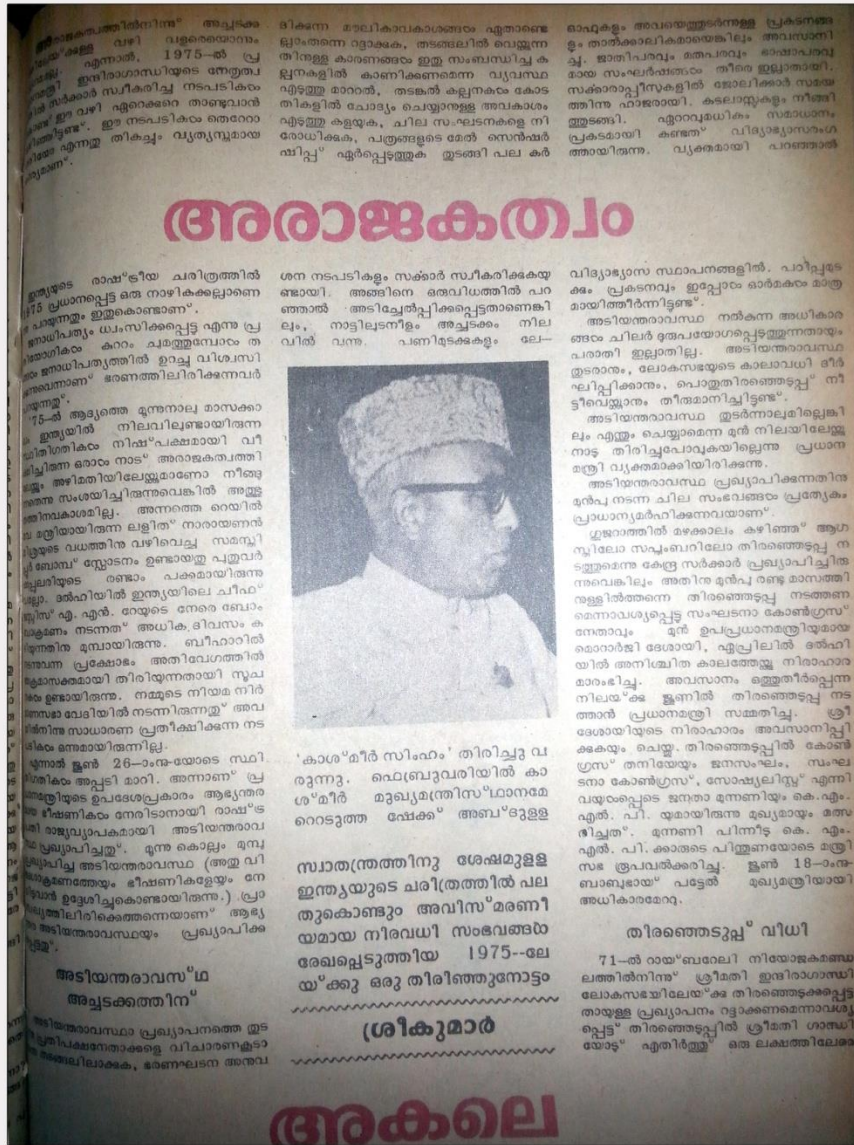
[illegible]തിൽനിന്ന്‌ അപ്പടക്ക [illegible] വഴി വളരെയൊന്നും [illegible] എന്നാൽ, 1975–ൽ പ്ര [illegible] ഇന്ദിരാഗാന്ധിയുടെ നേതൃത്വ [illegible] സർക്കാർ സ്വീകരിച്ച നടപടികാം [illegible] ഈ വഴി ഏറെക്കുറെ താണ്ടവാൻ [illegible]. ഈ നടപടികാം തെറോ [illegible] എന്നതു തികച്ചും വ്യത്യസ്തമായ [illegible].

മിക്കുന്ന മൗലികാവകാശങ്ങളും എന്നതാണെ ല്ലാംതന്നെ റദ്ദാക്കുക, തടങ്കലിൽ വെയ്ക്കുന്ന തിനുള്ള കാരണങ്ങളും ഇതു സംബന്ധിച്ച ക ല്പനകളിൽ കാണിക്കേണമെന്ന വ്യവസ്ഥ എടുത്തു മാററൽ, തടങ്കൽ കല്പനകളെ കോട തികളിൽ ചോദ്യം ചെയ്യാനുള്ള അവകാശം എടുത്തു കളയുക, ചില സംഘടനകളെ നി രോധിക്കുക, പത്രങ്ങളുടെ മേൽ സെൻഷർ ഷിപ്പ്‌ ഏർപ്പെടുത്തുക തുടങ്ങി പല കർ

മാഫുകളും അവയെത്തുടർന്നുള്ള പ്രകടനങ്ങ ളും താൽക്കാലികമായെങ്കിലും അവസാനി ച്ചു. ജാതീപരവും മതപരവും ഭാഷാപരവു മായ സംഘർഷങ്ങളും തീരെ ഇല്ലാതായി. സർക്കാരാപ്പീസുകളിൽ ജോലിക്കാർ സമയ ത്തിനു ഹാജരായി. കടലാസ്സുകളും നീങ്ങി ത്തുടങ്ങി. ഏറാവുമധികം സമാധാനം പ്രകടമായി കണ്ടത്‌ വിദ്യാഭ്യാസരംഗ ത്തായിരുന്നു. വ്യക്തമായി പറഞ്ഞാൽ

അരാജകത്വം

ഇന്ത്യയുടെ രാഷ്ട്രീയ ചരിത്രത്തിൽ 1975 പ്രധാനപ്പെട്ട ഒരു നാഴികക്കല്ലാണെ ന്നു പറയുന്നതും ഇതുകൊണ്ടാണ്‌. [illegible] ജനാധിപത്യം ധ്വംസിക്കപ്പെട്ടു എന്നു പ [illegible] കാരം ചരതുരത്ത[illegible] ജനാധിപത്യത്തിൽ ഉറച്ച വിശ്വാസി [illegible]യാണ്‌ ഭരണത്തിലിരിക്കുന്നവർ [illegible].

'75–ൽ ആദ്യത്തെ മൂന്നുനാലു മാസക്കാ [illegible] ഇന്ത്യയിൽ നിലവിലുണ്ടായിരുന്ന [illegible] നിഷ്പക്ഷമായി വീ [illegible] ഒരാരം നാട്‌ അരാജകത്വത്തി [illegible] അഭിമതിയിലേയ്ക്കുമാണോ നീങ്ങു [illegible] സംശയിച്ചിരുന്നുവെങ്കിൽ അതു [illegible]മായിരുന്നില്ല. അന്നത്തെ റെയിൽ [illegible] മന്ത്രിയായിരുന്ന ലളിത്‌ നാരായണൻ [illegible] വധത്തിനു വഴിവെച്ച സമസ്തി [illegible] ബോമ്പ്‌ സ്ഫോടനം ഉണ്ടായതു പുതുവർ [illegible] രണ്ടാം പക്കമായിരുന്ന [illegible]. ഡൽഹിയിൽ ഇന്ത്യയിലെ ചീഫ്‌ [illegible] എ. എൻ. റേയുടെ നേരെ ബോം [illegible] നടന്നത്‌ അധിക ദിവസം ക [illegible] മുമ്പായിരുന്നു. ബീഹാറിൽ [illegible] പ്രക്ഷോഭം അതിവേഗത്തിൽ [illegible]മായി തിരിയുന്നതായി സൂച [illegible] ഉണ്ടായിരുന്നു. നമ്മുടെ നിയമ നിർ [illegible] വേദിയിൽ നടന്നിരുന്നതു അവ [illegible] സാധാരണ പ്രതീക്ഷിക്കുന്ന നട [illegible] മായിരുന്നില്ല.

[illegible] ജൂൺ 26–ഓടെയോടെ സ്ഥി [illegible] അപ്പാടെ മാറി. അന്നാണ്‌ പ്ര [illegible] ഉപദേശപ്രകാരം ആഭ്യന്തര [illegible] ഭീഷണികാം നേരിടാനായി രാഷ്ട്ര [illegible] രാജ്യവ്യാപകമായി അടിയന്തരാവ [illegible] പ്രഖ്യാപിച്ചത്‌. മൂന്നു കൊല്ലം മുമ്പ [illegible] പ്രഖ്യാപിച്ച അടിയന്തരാവസ്ഥ (അതു വി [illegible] ഭീഷണികളേയും നേ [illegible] ഉദ്ദേശിച്ചുകൊണ്ടായിരുന്നു.) പ്രാ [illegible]ത്തിലിരിക്കെത്തന്നെയാണ്‌ ആഭ്യ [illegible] അടിയന്തരാവസ്ഥയും പ്രഖ്യാപിക്ക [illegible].

അടിയന്തരാവസ്ഥ അച്ചടക്കത്തിന്‌

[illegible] അടിയന്തരാവസ്ഥാ പ്രഖ്യാപനത്തെ തുട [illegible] പ്രതിപക്ഷനേതാക്കളെ വിചാരണകൂടാ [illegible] ലിലാക്കുക, ഭരണഘടന അനുവ

ശന നടപടികളും സർക്കാർ സ്വീകരിക്കുകയു ണ്ടായി. അങ്ങിനെ ഒരുവിധത്തിൽ പറ ഞ്ഞാൽ അടിച്ചേൽപ്പിക്കപ്പെട്ടതാണെങ്കി ലും, നാട്ടിലുടനീളം അച്ചടക്കം നില വിൽ വന്നു. പണിമുടക്കുകളും ലേ–

'കാശ്മീർ സിംഹം' തിരിച്ചു വ രുന്നു. ഫെബ്രുവരിയിൽ കാ ശ്മീർ മുഖ്യമന്ത്രിസ്ഥാനമേ റെടുത്ത ഷേക്ക്‌ അബ്ദുള്ള

സ്വാതന്ത്ര്യത്തിനു ശേഷമുള്ള ഇന്ത്യയുടെ ചരിത്രത്തിൽ പല തുകൊണ്ടും അവിസ്മരണീ യമായ നിരവധി സംഭവങ്ങൾ രേഖപ്പെടുത്തിയ 1975–ലേ യ്ക്കു ഒരു തിരിഞ്ഞുനോട്ടം

ശ്രീകുമാർ

വിദ്യാഭ്യാസ സ്ഥാപനങ്ങളിൽ. പഠിപ്പുമു ടക്കം ചരിത്രമായി. ഇപ്പോഴാ ഓർമ്മകാം മാത്ര മായിത്തീർന്നിട്ടുണ്ട്‌.

അടിയന്തരാവസ്ഥ നൽകുന്ന അധികാര ങ്ങാം ചിലർ ദുരുപയോഗപ്പെടുത്തുന്നതായും പരാതി ഇല്ലാതില്ല. അടിയന്തരാവസ്ഥ തുടരാനും, ലോകസഭയുടെ കാലാവധി ദീർ ഘിപ്പിക്കാനും, പൊതുതിരഞ്ഞെടുപ്പ്‌ നീ ട്ടിവെയ്ക്കാനും തീരുമാനിച്ചിട്ടുണ്ട്‌.

അടിയന്തരാവസ്ഥ തുടർന്നാലുമില്ലെങ്കി ലും എന്നും ചെയ്യുമെന്ന മുൻ നിലയിലേയ്ക്കു നാടു തിരിച്ചുപോവുകയില്ലെന്നു പ്രധാന മന്ത്രി വ്യക്തമാക്കിയിരിക്കുന്നു.

അടിയന്തരാവസ്ഥ പ്രഖ്യാപിക്കുന്നതിനു മുൻപു നടന്ന ചില സംഭവങ്ങാം പ്രത്യേകം പ്രാധാന്യമർഹിക്കുന്നവയാണ്‌.

ഗുജറാത്തിൽ മഴക്കാലം കഴിഞ്ഞ്‌ ആഗ സ്റ്റിലോ സപ്തംബറിലോ തിരഞ്ഞെടുപ്പു ന ടത്തുമെന്നു കേന്ദ്ര സർക്കാർ പ്രഖ്യാപിച്ചിരു ന്നുവെങ്കിലും അതിനു മുൻപു രണ്ടു മാസത്തി നുള്ളിൽത്തന്നെ തിരഞ്ഞെടുപ്പു നടത്തണ മെന്നാവശ്യപ്പെട്ടു സംഘടനാ കോൺഗ്രസ്സ്‌ നേതാവും മുൻ ഉപപ്രധാനമന്ത്രിയുമായ മൊറാർജി ദേശായി, ഏപ്രിലിൽ ഡൽഹി യിൽ അനിശ്ചിത കാലത്തേയ്ക്കു നിരാഹാര മാരംഭിച്ചു. അവസാനം ഒത്തുതീർപ്പെന്ന നിലയ്ക്ക്‌ ജൂണിൽ തിരഞ്ഞെടുപ്പു നട ത്താൻ പ്രധാനമന്ത്രി സമ്മതിച്ചു. ശ്രീ ദേശായിയുടെ നിരാഹാരം അവസാനിപ്പി ക്കുകയും ചെയ്തു. തിരഞ്ഞെടുപ്പിൽ കോൺ ഗ്രസ്സ്‌ തനിയേയും ജനസംഘം, സംഘ ടനാ കോൺഗ്രസ്സ്‌, സോഷ്യലിസ്റ്റ്‌ എന്നി വയുൾപ്പെടെ ജനതാ മുന്നണിയും കെ. എം. എൽ. പി. യുമായിരുന്നു മുഖ്യമായും മത്സ രിച്ചത്‌. മുന്നണി പിന്നീടു കെ. എം. എൽ. പി. ക്കാരുടെ പിന്തുണയോടെ മന്ത്രി സഭ രൂപവൽക്കരിച്ചു. ജൂൺ 18–ഓടെ ബാബുഭായ്‌ പട്ടേൽ മുഖ്യമന്ത്രിയായി അധികാരമേററു.

തിരഞ്ഞെടുപ്പ്‌ വിധി

71–ൽ റായ്ബറേലി നിയോജകമണ്ഡ ലത്തിൽനിന്ന്‌ ശ്രീമതി ഇന്ദിരാഗാന്ധി ലോകസഭയിലേയ്ക്ക്‌ തിരഞ്ഞെടുക്കപ്പെട്ടു തായുള്ള പ്രഖ്യാപനം റദ്ദാക്കണമെന്നാവശ്യ പ്പെട്ട്‌ തിരഞ്ഞെടുപ്പിൽ ശ്രീമതി ഗാന്ധി യോടു്‌ എതിർത്തു്‌ ഒരു ലക്ഷത്തിലേറെ

അകലെ